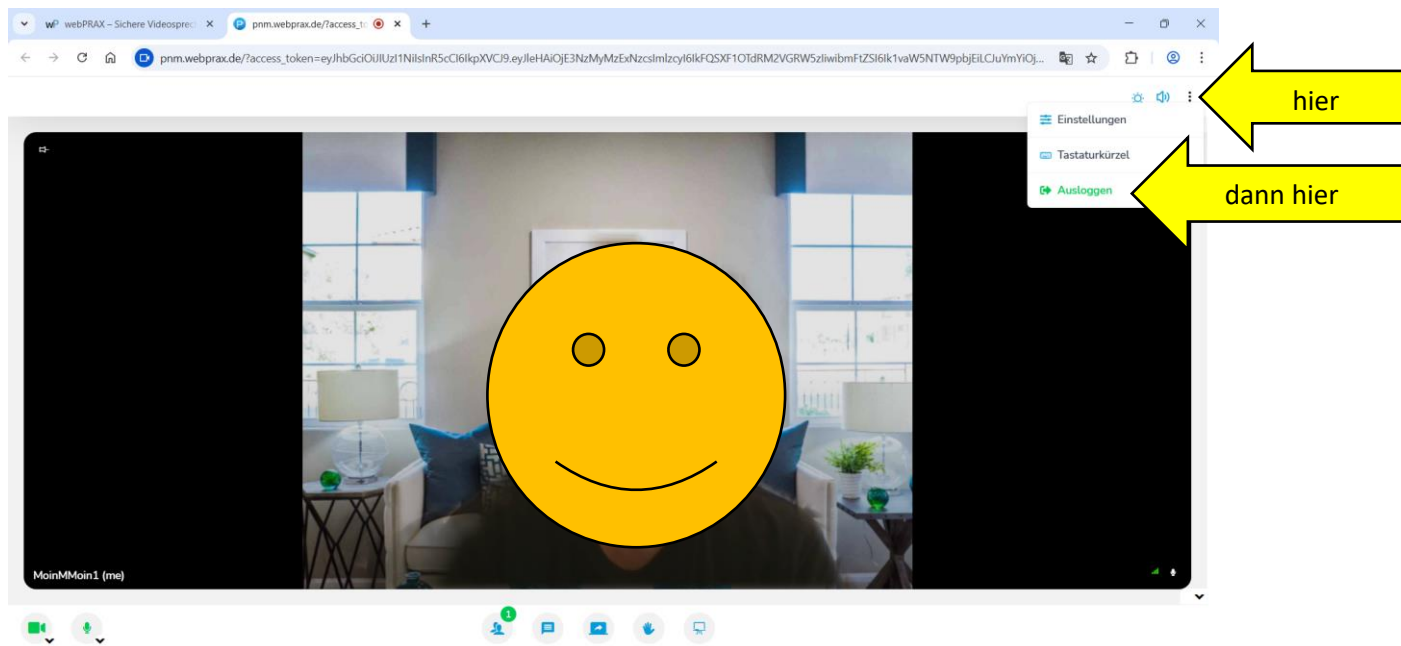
webPRAX – Sichere Videosprec ×
pnm.webprax.de/?access_t ×
+

pnm.webprax.de/?access_token=eyJhbGciOiJIUzI1NiIsInR5cCI6IkpXVCJ9.eyJleHAiOjE3NzMyMzExNzcsImlzcyI6IkFQSXF1OTdRM2VGRW5zIiwibmFtZSI6Ik1vaW5NTW9pbjEiLCJuYmYiOj...

Einstellungen
Tastaturkürzel
Ausloggen

hier

dann hier

MoinMMoin1 (me)

1